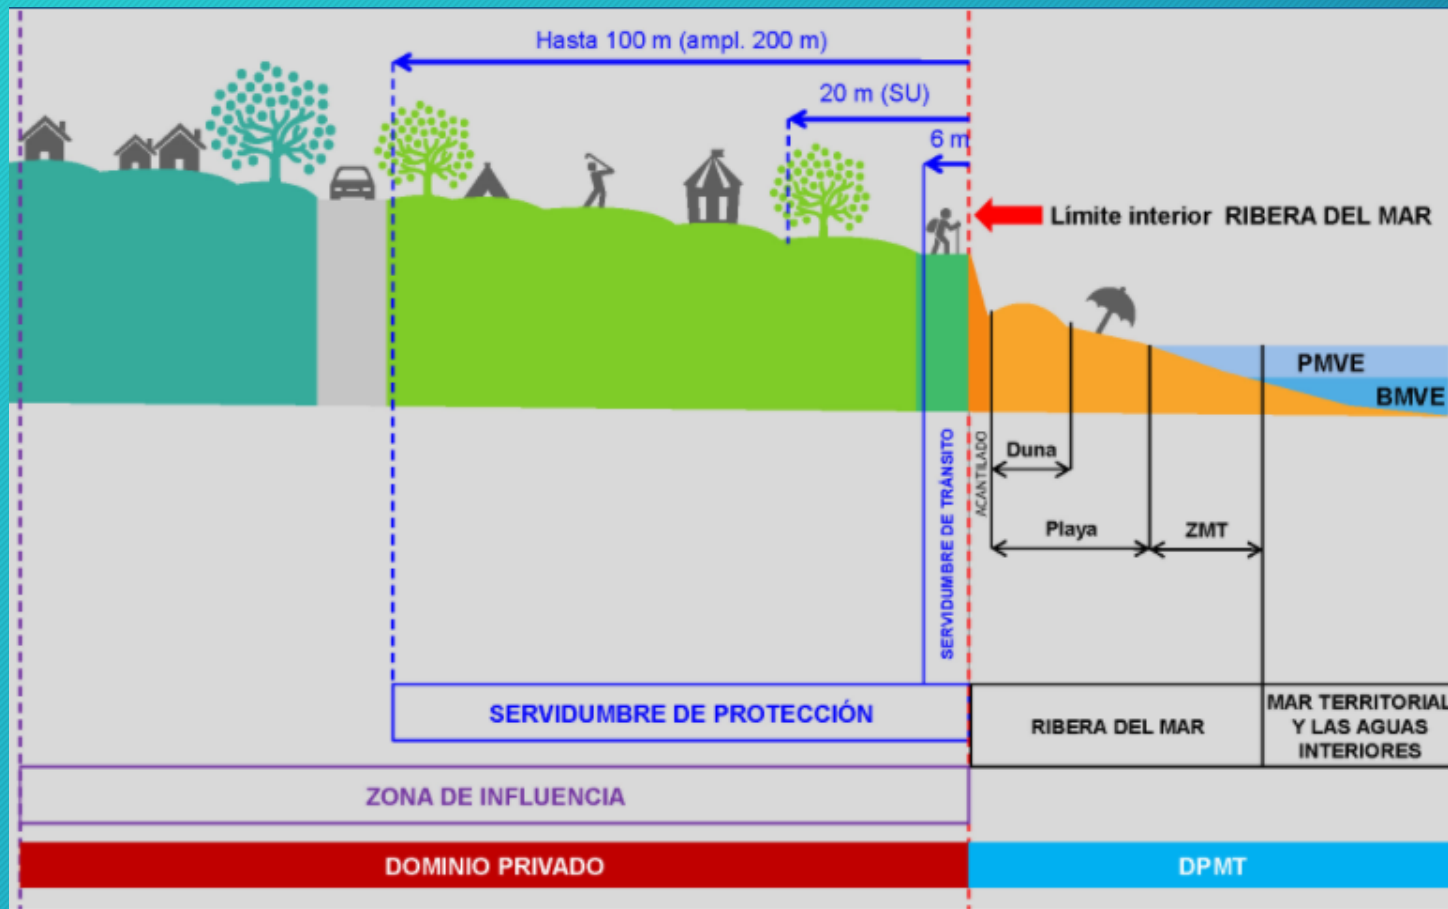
Hasta 100 m (ampl. 200 m)

20 m (SU)

6 m

Límite interior RIBERA DEL MAR

PMVE

BMVE

SERVIDUMBRE DE TRÁNSITO

ACANTILADO

Duna

Playa

ZMT

SERVIDUMBRE DE PROTECCIÓN

RIBERA DEL MAR

MAR TERRITORIAL Y LAS AGUAS INTERIORES

ZONA DE INFLUENCIA

DOMINIO PRIVADO

DPMT